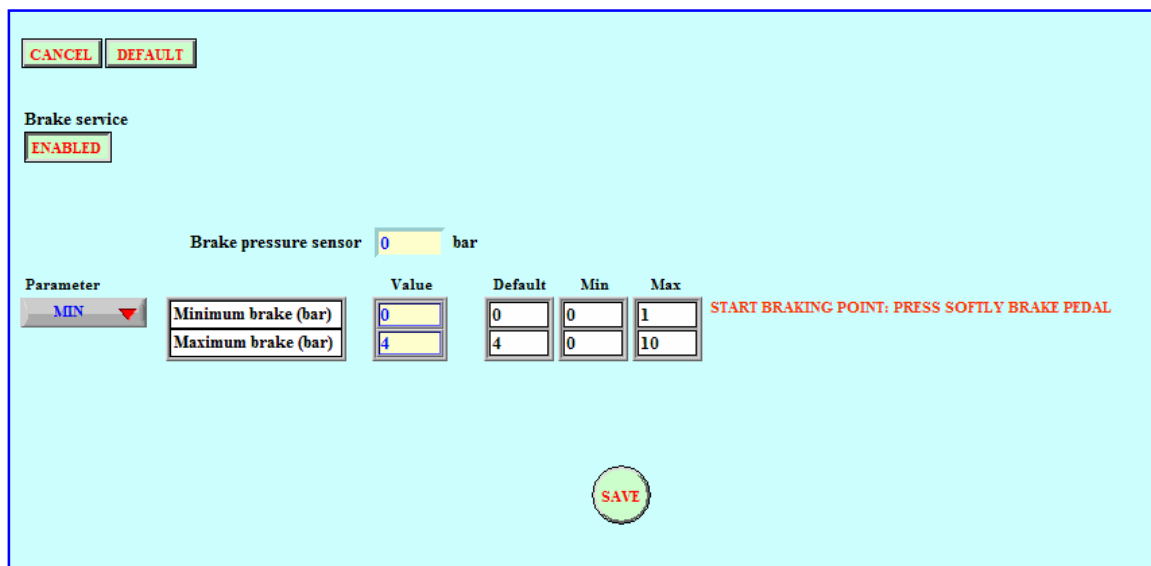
CANCEL DEFAULT

Brake service
ENABLED

Brake pressure sensor 0 bar

Parameter
MIN

| | Value | Default | Min | Max |
|---|---|---|---|---|
| Minimum brake (bar) | 0 | 0 | 0 | 1 |
| Maximum brake (bar) | 4 | 4 | 0 | 10 |

START BRAKING POINT: PRESS SOFTLY BRAKE PEDAL

SAVE